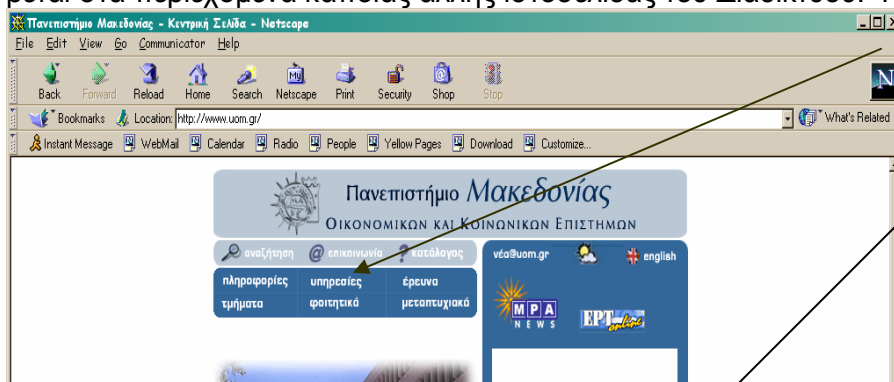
ρεται στα περιεχόμενα κάποιας άλλης ιστοσελίδας του Διαδικτύου. Τ

Πανεπιστήμιο Μακεδονίας - Κεντρική Σελίδα - Netscape

File Edit View Go Communicator Help

Back Forward Reload Home Search Netscape Print Security Shop Stop

Bookmarks Location: http://www.uom.gr/ What's Related

Instant Message WebMail Calendar Radio People Yellow Pages Download Customize...

Πανεπιστήμιο Μακεδονίας
Οικονομικών και Κοινωνικών Επιστημών

αναζήτηση επικοινωνία κατάλογος

πληροφορίες υπηρεσίες έρευνα
τμήματα φοιτητικά μεταπτυχιακά

νέα@uom.gr english

MPA NEWS

EPT online